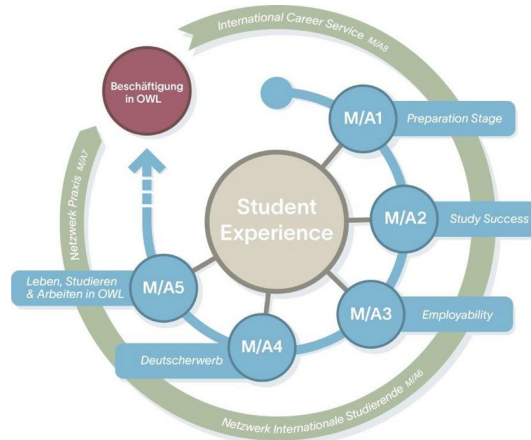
International Career Service M/A8

Beschäftigung in OWL

Netzwerk Praxis M/A7

M/A1 Preparation Stage

Student Experience

M/A2 Study Success

Leben, Studieren & Arbeiten in OWL

M/A5

M/A3 Employability

M/A4

Deutscherwerb

Netzwerk Internationale Studierende M/A6